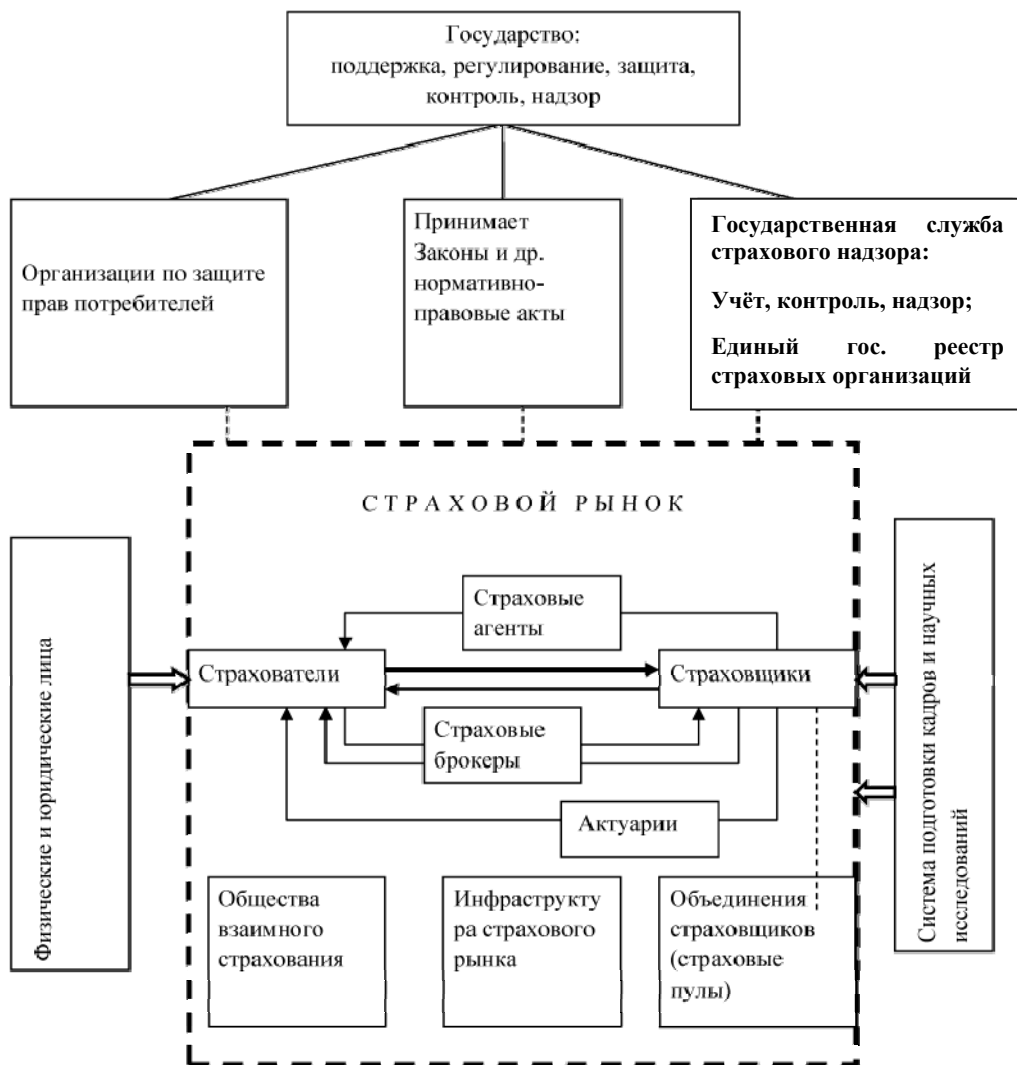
Государство:
поддержка, регулирование, защита, контроль, надзор

Организации по защите прав потребителей

Принимает Законы и др. нормативно-правовые акты

**Государственная служба страхового надзора:**

**Учёт, контроль, надзор;**

**Единый гос. реестр страховых организаций**

СТРАХОВОЙ РЫНОК

Физические и юридические лица

Страховые агенты

Страхователи

Страховщики

Страховые брокеры

Актуарии

Система подготовки кадров и научных исследований

Общества взаимного страхования

Инфраструктура страхового рынка

Объединения страховщиков (страховые пулы)